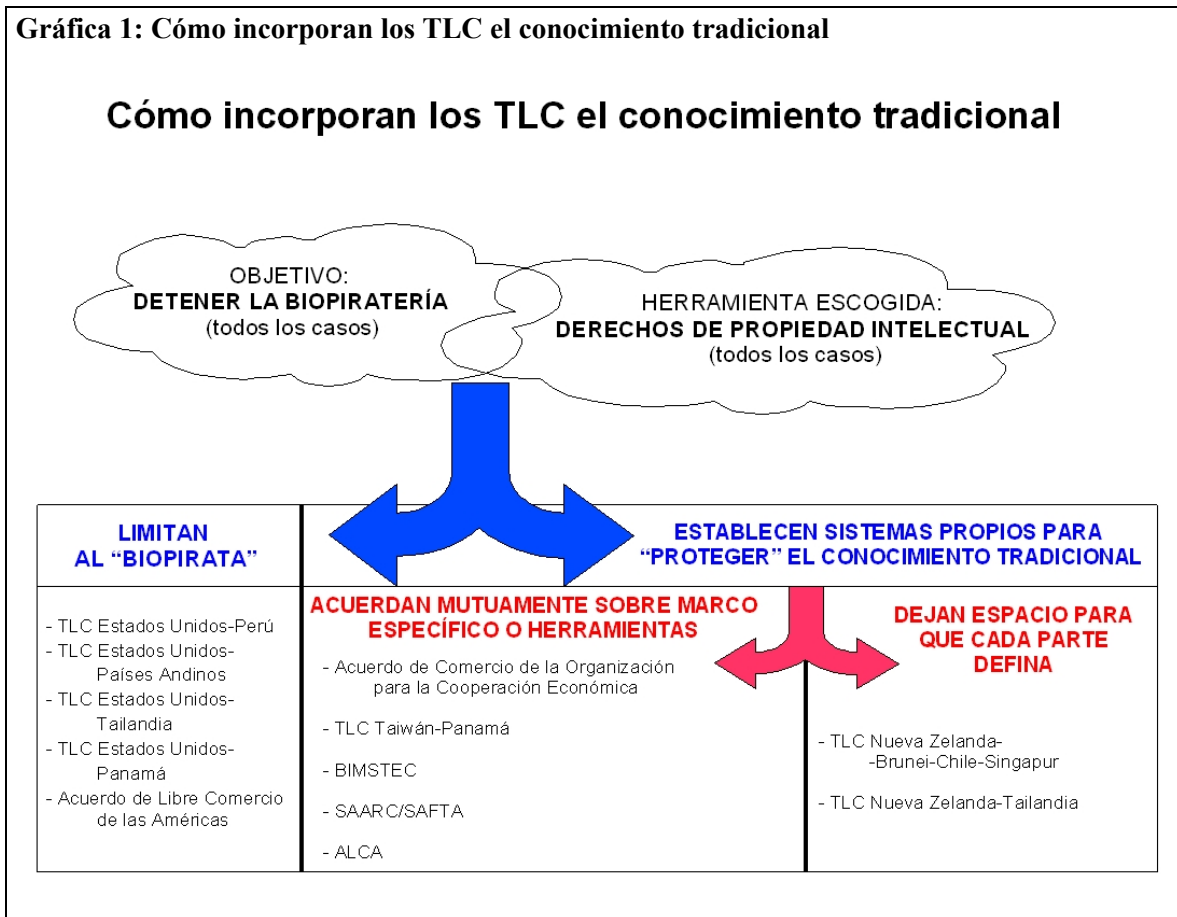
Gráfica 1: Cómo incorporan los TLC el conocimiento tradicional

Cómo incorporan los TLC el conocimiento tradicional

OBJETIVO:
DETENER LA BIOPIRATERÍA
(todos los casos)

HERRAMIENTA ESCOGIDA:
DERECHOS DE PROPIEDAD INTELECTUAL
(todos los casos)

LIMITAN AL "BIOPIRATA"

- TLC Estados Unidos-Perú
- TLC Estados Unidos-Países Andinos
- TLC Estados Unidos-Tailandia
- TLC Estados Unidos-Panamá
- Acuerdo de Libre Comercio de las Américas

ESTABLECEN SISTEMAS PROPIOS PARA "PROTEGER" EL CONOCIMIENTO TRADICIONAL

ACUERDAN MUTUAMENTE SOBRE MARCO ESPECÍFICO O HERRAMIENTAS

- Acuerdo de Comercio de la Organización para la Cooperación Económica
- TLC Taiwán-Panamá
- BIMSTEC
- SAARC/SAFTA
- ALCA

DEJAN ESPACIO PARA QUE CADA PARTE DEFINA

- TLC Nueva Zelanda-Brunei-Chile-Singapur
- TLC Nueva Zelanda-Tailandia